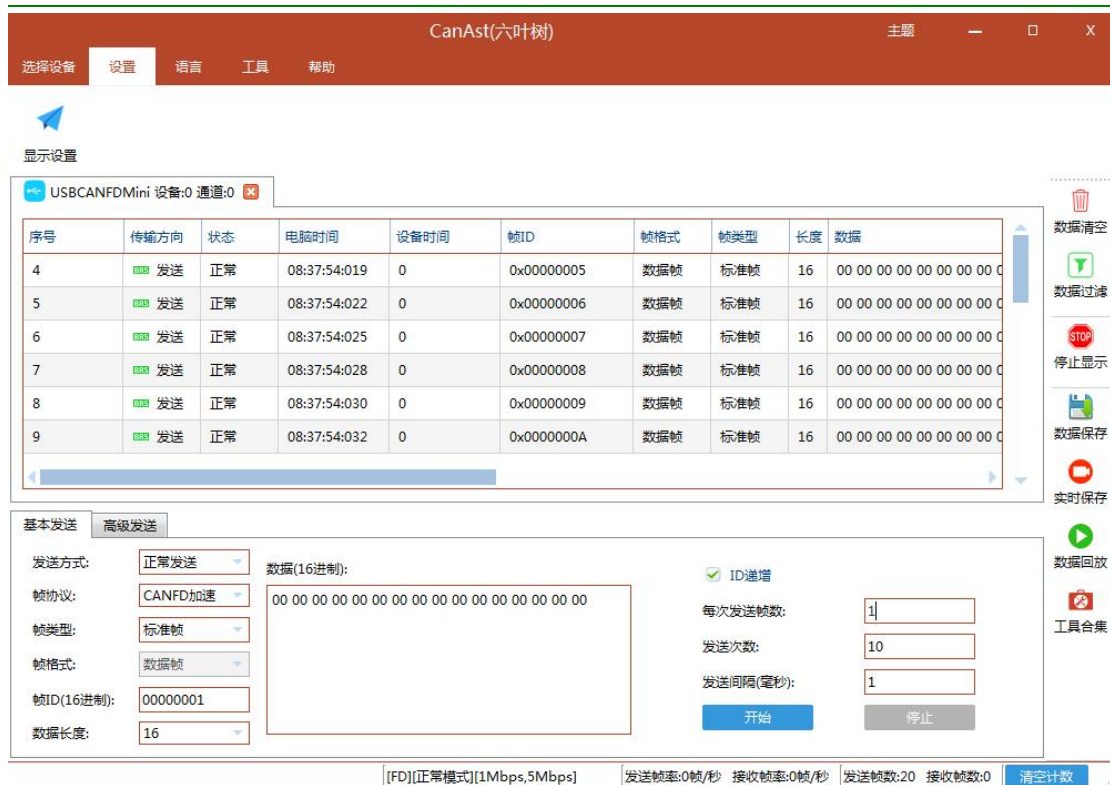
CanAst(六叶树)

主题

选择设备 设置 语言 工具 帮助

显示设置

USBCANFDMini 设备:0 通道:0

| 序号 | 传输方向 | 状态 | 电脑时间 | 设备时间 | 帧ID | 帧格式 | 帧类型 | 长度 | 数据 |
|---|---|---|---|---|---|---|---|---|---|
| 4 | BRS 发送 | 正常 | 08:37:54:019 | 0 | 0x00000005 | 数据帧 | 标准帧 | 16 | 00 00 00 00 00 00 00 00 0 |
| 5 | BRS 发送 | 正常 | 08:37:54:022 | 0 | 0x00000006 | 数据帧 | 标准帧 | 16 | 00 00 00 00 00 00 00 00 0 |
| 6 | BRS 发送 | 正常 | 08:37:54:025 | 0 | 0x00000007 | 数据帧 | 标准帧 | 16 | 00 00 00 00 00 00 00 00 0 |
| 7 | BRS 发送 | 正常 | 08:37:54:028 | 0 | 0x00000008 | 数据帧 | 标准帧 | 16 | 00 00 00 00 00 00 00 00 0 |
| 8 | BRS 发送 | 正常 | 08:37:54:030 | 0 | 0x00000009 | 数据帧 | 标准帧 | 16 | 00 00 00 00 00 00 00 00 0 |
| 9 | BRS 发送 | 正常 | 08:37:54:032 | 0 | 0x0000000A | 数据帧 | 标准帧 | 16 | 00 00 00 00 00 00 00 00 0 |

数据清空
数据过滤
STOP 停止显示
数据保存
实时保存
数据回放
工具合集

基本发送 高级发送

发送方式: 正常发送
帧协议: CANFD加速
帧类型: 标准帧
帧格式: 数据帧
帧ID(16进制): 00000001
数据长度: 16

数据(16进制):
00 00 00 00 00 00 00 00 00 00 00 00 00 00 00 00

ID递增
每次发送帧数: 1
发送次数: 10
发送间隔(毫秒): 1
开始 停止

[FD][正常模式][1Mbps,5Mbps] 发送帧率:0帧/秒 接收帧率:0帧/秒 发送帧数:20 接收帧数:0 清空计数